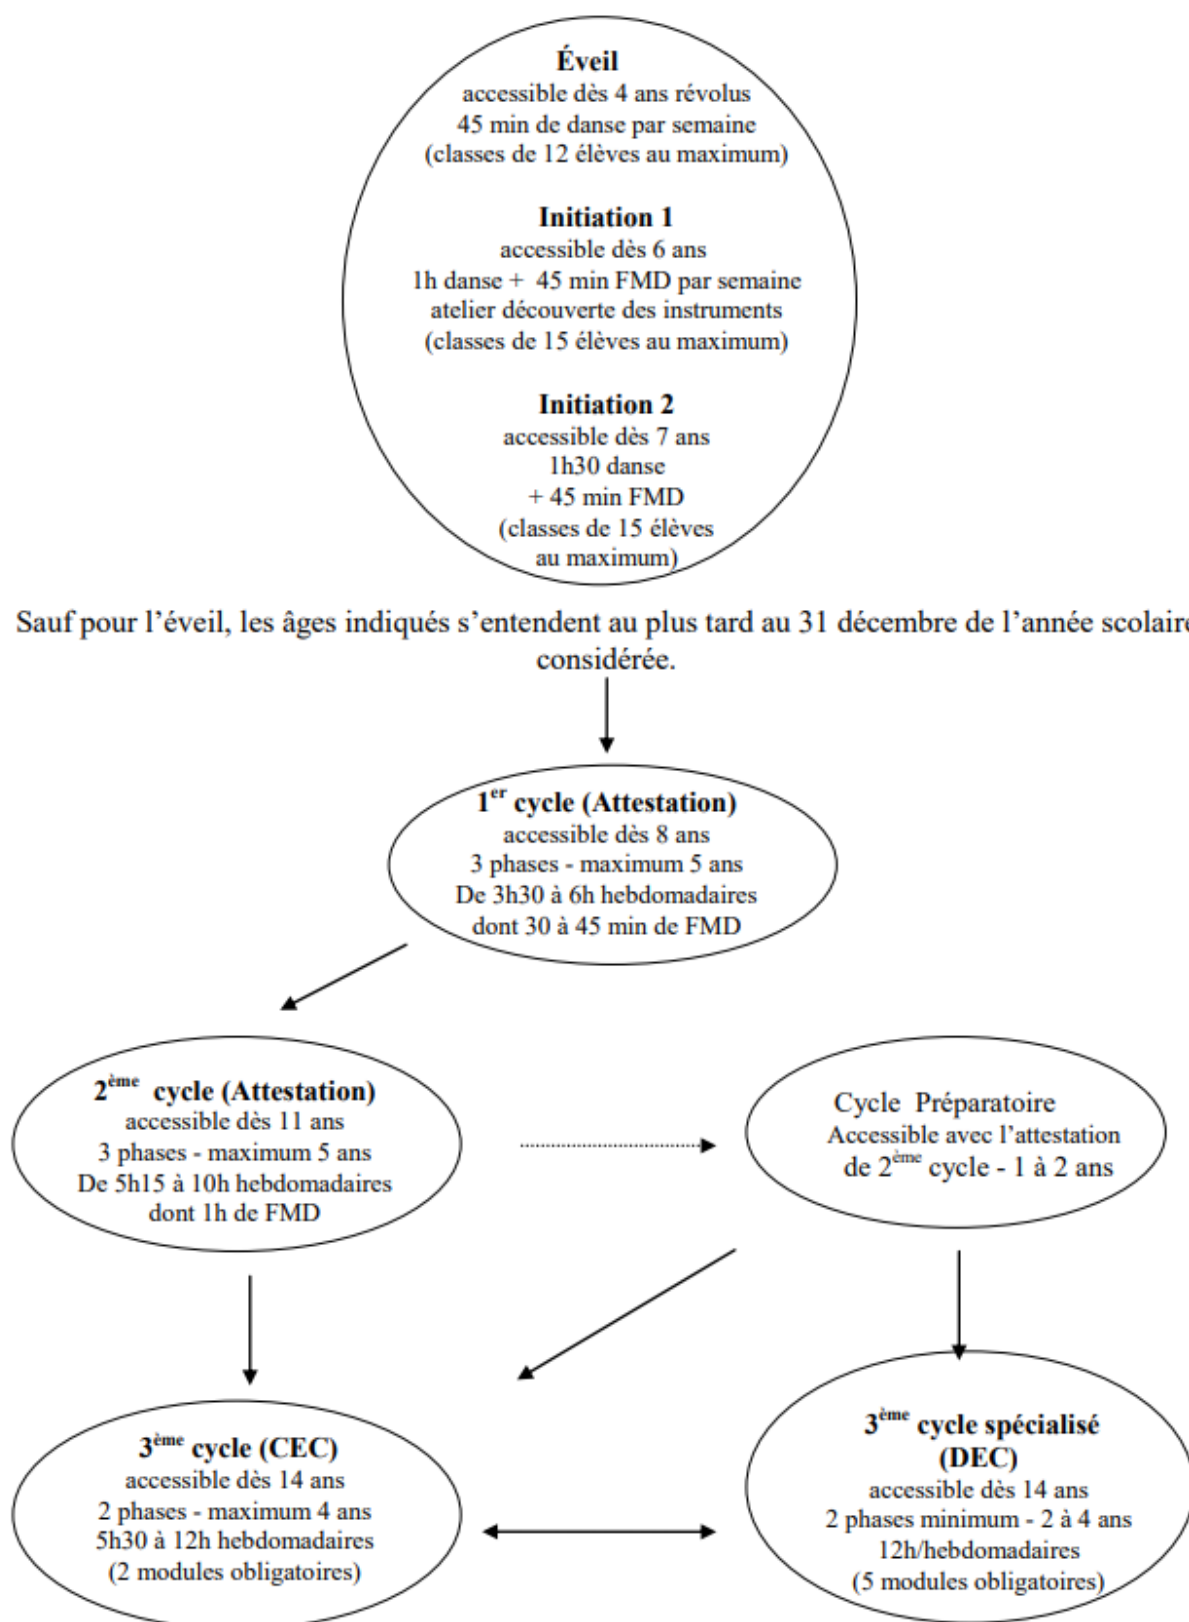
**Éveil**
accessible dès 4 ans révolus
45 min de danse par semaine
(classes de 12 élèves au maximum)

**Initiation 1**
accessible dès 6 ans
1h danse + 45 min FMD par semaine
atelier découverte des instruments
(classes de 15 élèves au maximum)

**Initiation 2**
accessible dès 7 ans
1h30 danse
+ 45 min FMD
(classes de 15 élèves au maximum)

Sauf pour l'éveil, les âges indiqués s'entendent au plus tard au 31 décembre de l'année scolaire considérée.

**1$^{er}$ cycle (Attestation)**
accessible dès 8 ans
3 phases - maximum 5 ans
De 3h30 à 6h hebdomadaires
dont 30 à 45 min de FMD

**2$^{ème}$ cycle (Attestation)**
accessible dès 11 ans
3 phases - maximum 5 ans
De 5h15 à 10h hebdomadaires
dont 1h de FMD

Cycle Préparatoire
Accessible avec l'attestation de 2$^{ème}$ cycle - 1 à 2 ans

**3$^{ème}$ cycle (CEC)**
accessible dès 14 ans
2 phases - maximum 4 ans
5h30 à 12h hebdomadaires
(2 modules obligatoires)

**3$^{ème}$ cycle spécialisé (DEC)**
accessible dès 14 ans
2 phases minimum - 2 à 4 ans
12h/hebdomadaires
(5 modules obligatoires)